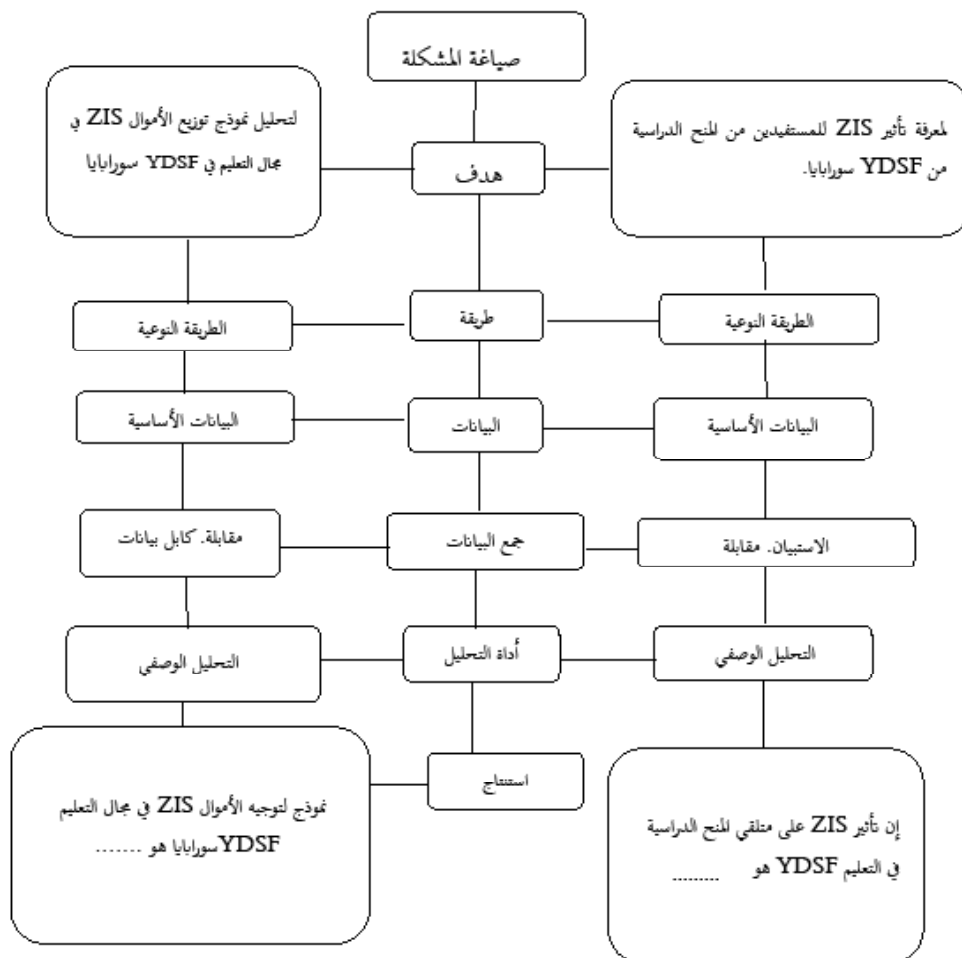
صياغة المشكلة

لتحليل نموذج توزيع الأموال ZIS في مجال التعليم في YDSF سورابايا

هدف

لمعرفة تأثير ZIS للمستفيدين من للمنح الدراسية من YDSF سورابايا.

الطريقة النوعية

طريقة

الطريقة النوعية

البيانات الأساسية

البيانات

البيانات الأساسية

مقابلة. كابل بيانات

جمع البيانات

الاستبيان. مقابلة

التحليل الوصفي

أداة التحليل

التحليل الوصفي

استنتاج

نموذج لتوجيه الأموال ZIS في مجال التعليم YDSFسورابايا هو .......

إن تأثير ZIS على متلقي المنح الدراسية في التعليم YDSF هو .........